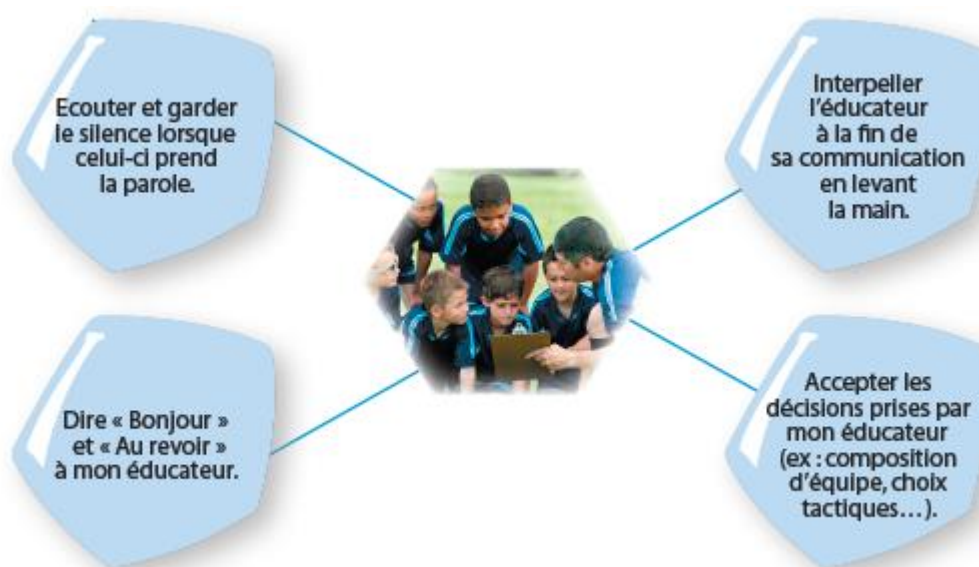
Ecouter et garder le silence lorsque celui-ci prend la parole.

Interpeller l'éducateur à la fin de sa communication en levant la main.

Dire « Bonjour » et « Au revoir » à mon éducateur.

Accepter les décisions prises par mon éducateur (ex : composition d'équipe, choix tactiques…).